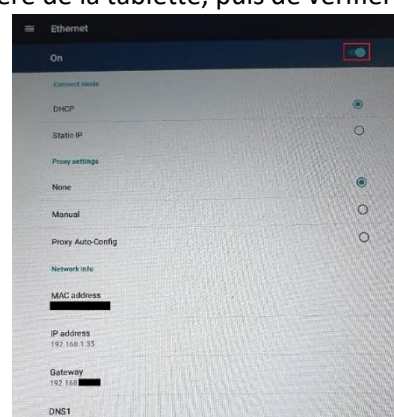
ère de la tablette, puis de vérifier

Ethernet

On

Connect mode

DHCP

Static IP

Proxy settings

None

Manual

Proxy Auto-Config

Network info

MAC address

IP address
192.168.1.35

Gateway
192.168

DNS1